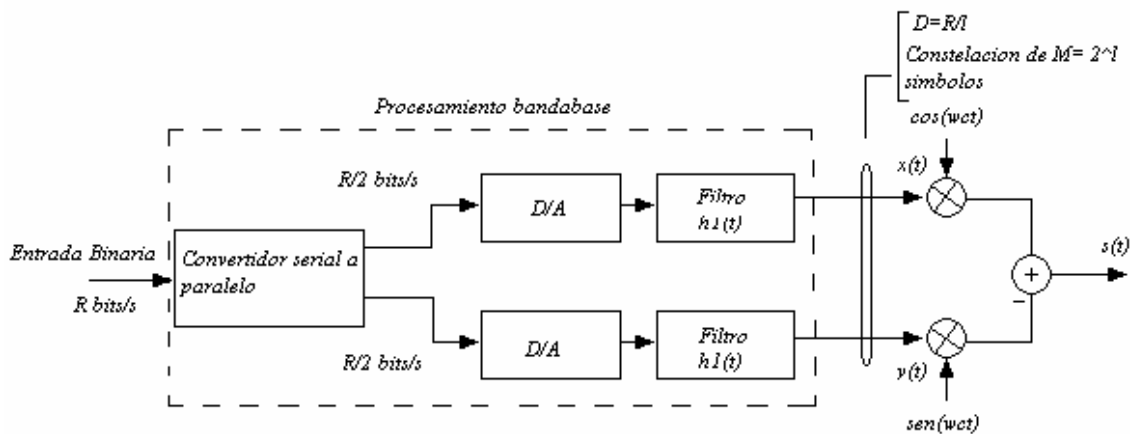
D=R/l
Constelacion de M= 2^l
simbolos

Procesamiento bandabase

cos(wct)

R/2 bits/s

D/A

Filtro
h1(t)

x(t)

Entrada Binaria

R bits/s

Convertidor serial a paralelo

s(t)

+

−

R/2 bits/s

D/A

Filtro
h1(t)

y(t)

sen(wct)